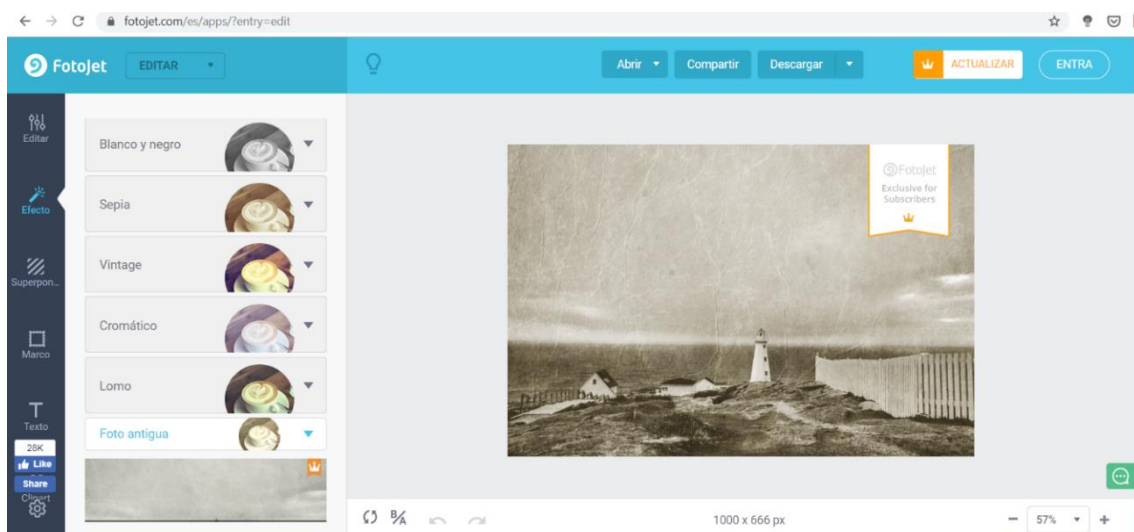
fotojet.com/es/apps/?entry=edit

FotoJet EDITAR

Abrir Compartir Descargar ACTUALIZAR ENTRA

Editar

Efecto

Superpon...

Marco

Texto

28K

Like

Share

Clipart

Blanco y negro

Sepia

Vintage

Cromático

Lomo

Foto antigua

FotoJet
Exclusive for Subscribers

1000 x 666 px

57%